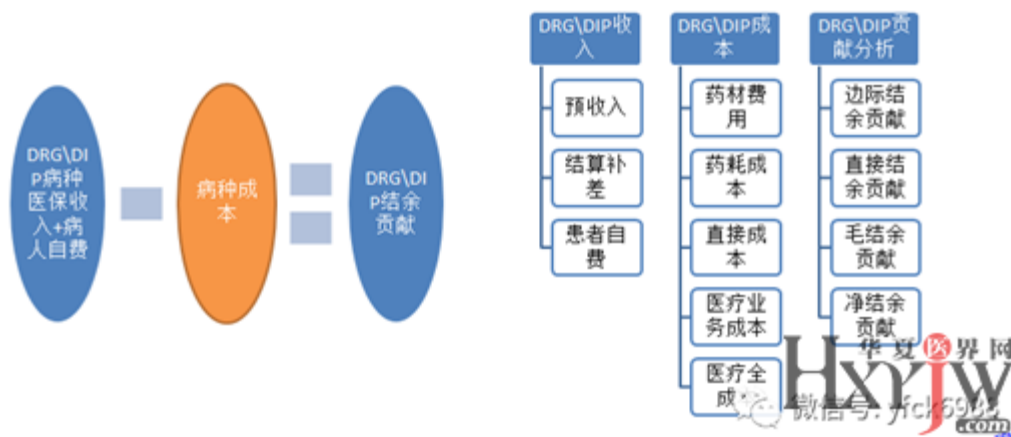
DRG\DIP病种医保收入+病人自费

病种成本

DRG\DIP结余贡献

DRG\DIP收入

预收入

结算补差

患者自费

DRG\DIP成本

药材费用

药耗成本

直接成本

医疗业务成本

医疗全成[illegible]

DRG\DIP贡献分析

边际结余贡献

直接结余贡献

毛结余贡献

净结余贡献

华夏医界网

Hxyjw

.com

微信号: yfck6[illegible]